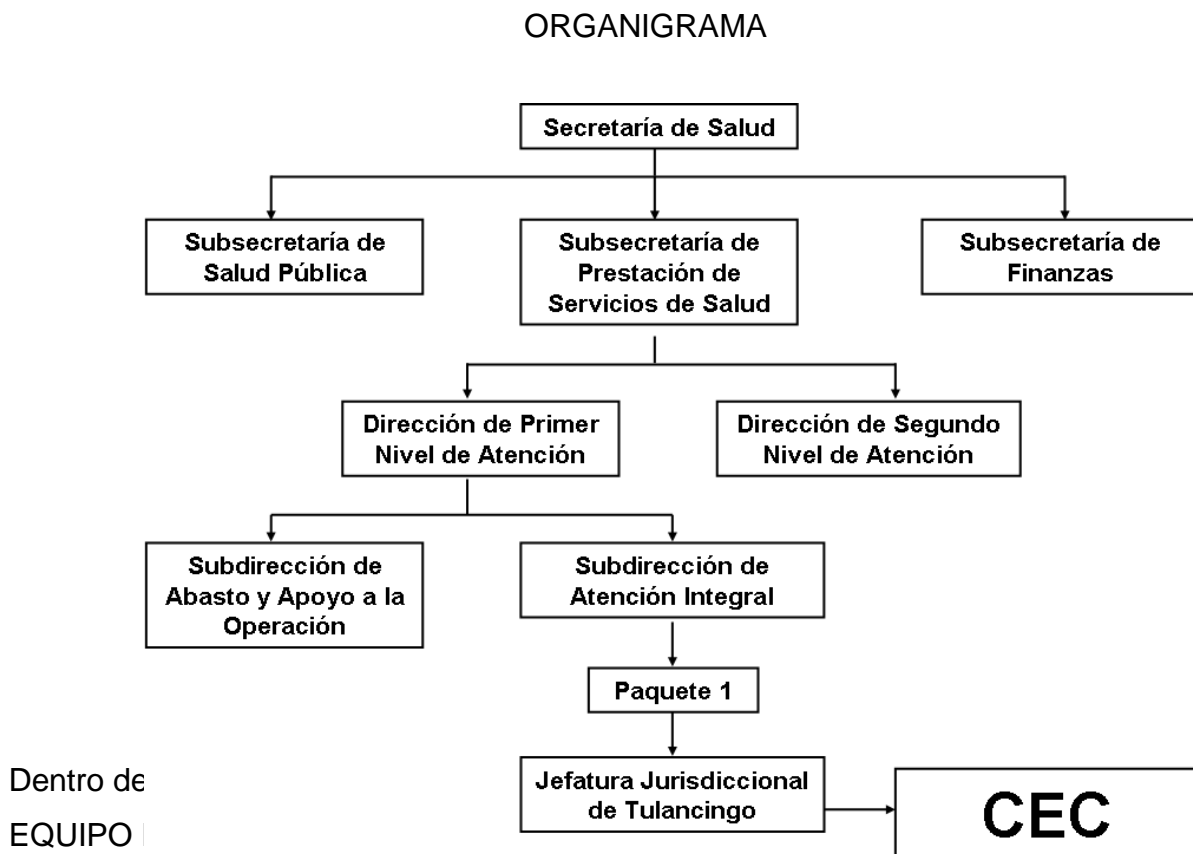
ORGANIGRAMA

Secretaría de Salud

Subsecretaría de Salud Pública

Subsecretaría de Prestación de Servicios de Salud

Subsecretaría de Finanzas

Dirección de Primer Nivel de Atención

Dirección de Segundo Nivel de Atención

Subdirección de Abasto y Apoyo a la Operación

Subdirección de Atención Integral

Paquete 1

Jefatura Jurisdiccional de Tulancingo

CEC

Dentro de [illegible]

EQUIPO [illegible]